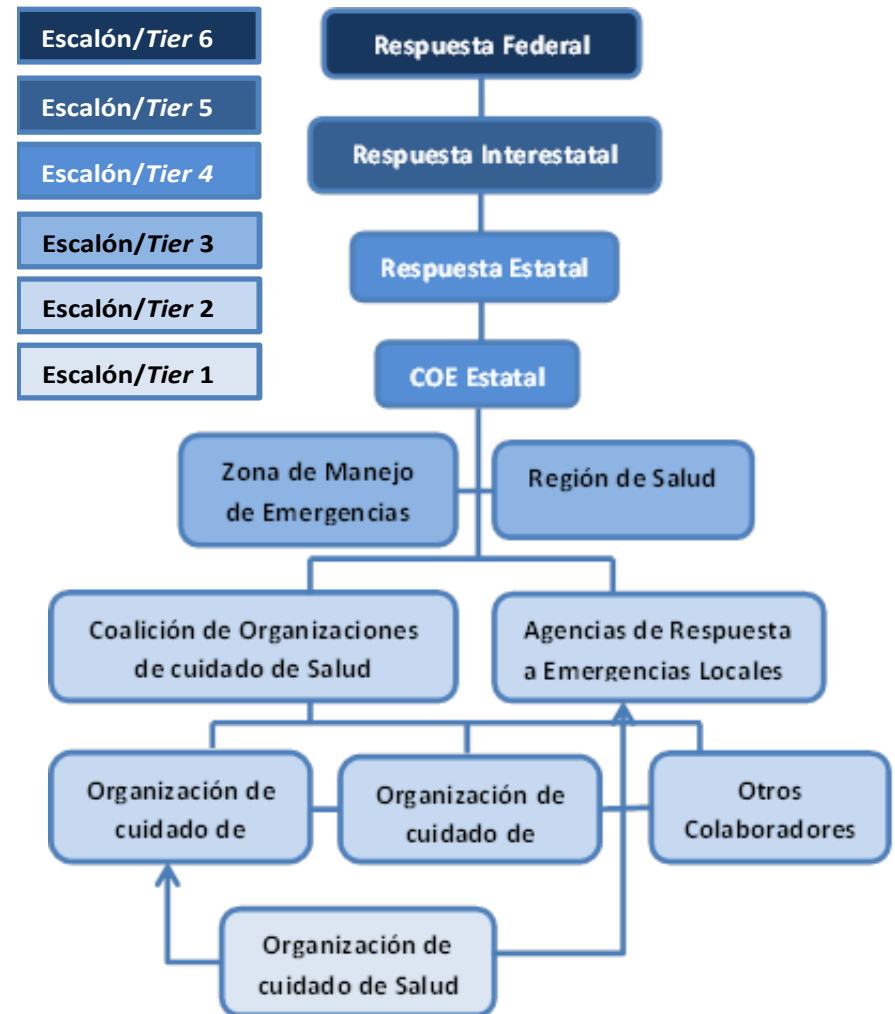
Escalón/*Tier* 6

Escalón/*Tier* 5

Escalón/*Tier 4*

Escalón/*Tier* 3

Escalón/*Tier* 2

Escalón/*Tier* 1

Respuesta Federal

Respuesta Interestatal

Respuesta Estatal

COE Estatal

Zona de Manejo de Emergencias

Región de Salud

Coalición de Organizaciones de cuidado de Salud

Agencias de Respuesta a Emergencias Locales

Organización de cuidado de

Organización de cuidado de

Otros Colaboradores

Organización de cuidado de Salud